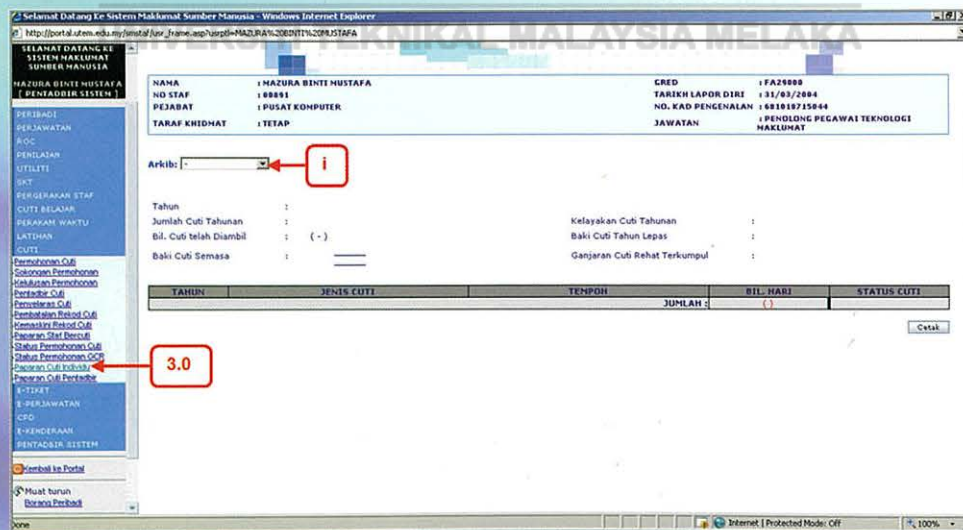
Selamat Datang Ke Sistem Maklumat Sumber Manusia - Windows Internet Explorer

http://portal.utem.edu.my/smstaf/usr_frame.asp?usrptl=MAZURA%20BINTI%20MUSTAFA

UNIVERSITI TEKNIKAL MALAYSIA MELAKA

SELAMAT DATANG KE SISTEM MAKLUMAT SUMBER MANUSIA

MAZURA BINTI MUSTAFA
[ PENTADBIR SISTEM ]

PERIBADI
PERJAWATAN
ROC
PENILAIAN
UTILITI
SKT
PERGERAKAN STAF
CUTI BELAJAR
PERAKAM WAKTU
LATIHAN
CUTI
Permohonan Cuti
Sokongan Permohonan
Kelulusan Permohonan
Pentadbir Cuti
Penyelaras Cuti
Pembatalan Rekod Cuti
Kemaskini Rekod Cuti
Paparan Staf Bercuti
Status Permohonan Cuti
Status Permohonan GCR
Paparan Cuti Individu
Paparan Cuti Pentadbir
E-TIKET
E-PERJAWATAN
CPD
E-KENDERAAN
PENTADBIR SISTEM

Kembali ke Portal

Muat turun
Borang Peribadi

| NAMA | : MAZURA BINTI MUSTAFA | GRED | : FA29000 |
|---|---|---|---|
| NO STAF | : 00891 | TARIKH LAPOR DIRI | : 31/03/2004 |
| PEJABAT | : PUSAT KOMPUTER | NO. KAD PENGENALAN | : 681010715044 |
| TARAF KHIDMAT | : TETAP | JAWATAN | : PENOLONG PEGAWAI TEKNOLOGI MAKLUMAT |

Arkib: -

i

Tahun :
Jumlah Cuti Tahunan :
Bil. Cuti telah Diambil : ( - )
Baki Cuti Semasa :

Kelayakan Cuti Tahunan :
Baki Cuti Tahun Lepas :
Ganjaran Cuti Rehat Terkumpul :

| TAHUN | JENIS CUTI | TEMPOH | BIL. HARI | STATUS CUTI |
|---|---|---|---|---|
| | | JUMLAH : | () | |

Cetak

3.0

Done
Internet | Protected Mode: Off
100%